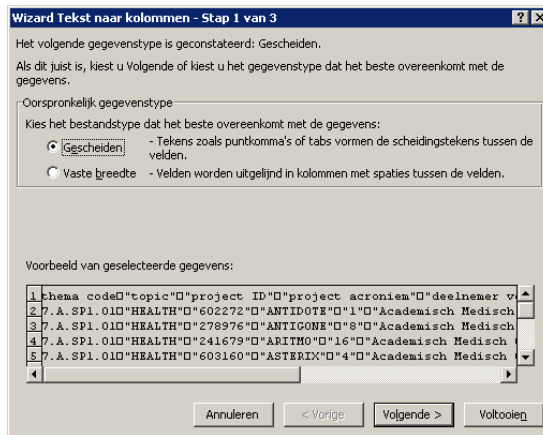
Wizard Tekst naar kolommen - Stap 1 van 3

? X

Het volgende gegevenstype is geconstateerd: Gescheiden.

Als dit juist is, kiest u Volgende of kiest u het gegevenstype dat het beste overeenkomt met de gegevens.

Oorspronkelijk gegevenstype

Kies het bestandstype dat het beste overeenkomt met de gegevens:

Gescheiden - Tekens zoals puntkomma's of tabs vormen de scheidingstekens tussen de velden.

Vaste breedte - Velden worden uitgelijnd in kolommen met spaties tussen de velden.

Voorbeeld van geselecteerde gegevens:

1 thema code□"topic"□"project ID"□"project acroniem"□"deelnemer v
2 7.A.SP1.01□"HEALTH"□"602272"□"ANTIDOTE"□"1"□"Academisch Medisch
3 7.A.SP1.01□"HEALTH"□"278976"□"ANTIGONE"□"8"□"Academisch Medisch
4 7.A.SP1.01□"HEALTH"□"241679"□"ARITMO"□"16"□"Academisch Medisch
5 7.A.SP1.01□"HEALTH"□"603160"□"ASTERIX"□"4"□"Academisch Medisch

Annuleren

< Vorige

Volgende >

Voltooien